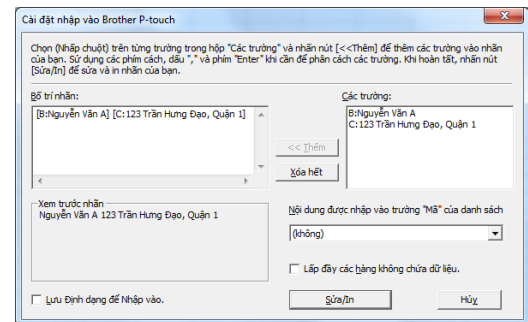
Cài đặt nhập vào Brother P-touch

Chọn (Nhấp chuột) trên từng trường trong hộp "Các trường" và nhấn nút [<<Thêm] để thêm các trường vào nhãn của bạn. Sử dụng các phím cách, dấu "," và phím "Enter" khi cần để phân cách các trường. Khi hoàn tất, nhấn nút [Sửa/In] để sửa và in nhãn của bạn.

Bố trí nhãn:

[B:Nguyễn Văn A] [C:123 Trần Hưng Đạo, Quận 1]

Các trường:

B:Nguyễn Văn A
C:123 Trần Hưng Đạo, Quận 1

<< Thêm

Xóa hết

Xem trước nhãn
Nguyễn Văn A 123 Trần Hưng Đạo, Quận 1

Nội dung được nhập vào trường "Mã" của danh sách

(không)

Lấp đầy các hàng không chứa dữ liệu.

Lưu Định dạng để Nhập vào.

Sửa/In

Hủy